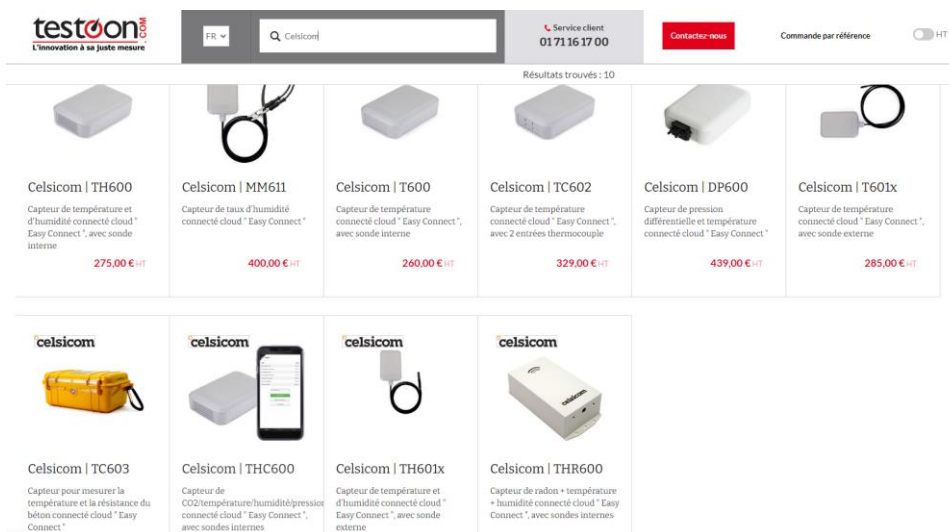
testoon.com
L'innovation à sa juste mesure

FR

Celsicom

Service client
01 71 16 17 00

Contactez-nous

Commande par référence

HT

Résultats trouvés : 10

Celsicom | TH600
Capteur de température et d'humidité connecté cloud " Easy Connect ", avec sonde interne
275,00 € HT

Celsicom | MM611
Capteur de taux d'humidité connecté cloud " Easy Connect "
400,00 € HT

Celsicom | T600
Capteur de température connecté cloud " Easy Connect ", avec sonde interne
260,00 € HT

Celsicom | TC602
Capteur de température connecté cloud " Easy Connect ", avec 2 entrées thermocouple
329,00 € HT

Celsicom | DP600
Capteur de pression différentielle et température connecté cloud " Easy Connect "
439,00 € HT

Celsicom | T601x
Capteur de température connecté cloud " Easy Connect ", avec sonde externe
285,00 € HT

celsicom
Celsicom | TC603
Capteur pour mesurer la température et la résistance du béton connecté cloud " Easy Connect "

celsicom
Celsicom | THC600
Capteur de CO2/température/humidité/pression connecté cloud " Easy Connect ", avec sondes internes

celsicom
Celsicom | TH601x
Capteur de température et d'humidité connecté cloud " Easy Connect ", avec sonde externe

celsicom
celsicom
Celsicom | THR600
Capteur de radon + température + humidité connecté cloud " Easy Connect ", avec sondes internes